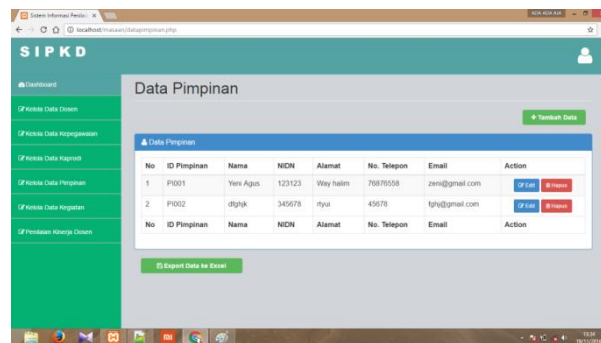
Sistem Informasi Penilai ×

localhost/masaan/datapimpinan.php

SIPKD

Dashboard

Kelola Data Dosen

Kelola Data Kepegawaian

Kelola Data Kaprodi

Kelola Data Pimpinan

Kelola Data Kegiatan

Penilaian Kinerja Dosen

Data Pimpinan

+ Tambah Data

Data Pimpinan

| No | ID Pimpinan | Nama | NIDN | Alamat | No. Telepon | Email | Action |
|---|---|---|---|---|---|---|---|
| 1 | PI001 | Yeni Agus | 123123 | Way halim | 76876558 | zeni@gmail.com | Edit Hapus |
| 2 | PI002 | dfghjk | 345678 | rtyui | 45678 | fghj@gmail.com | Edit Hapus |
| No | ID Pimpinan | Nama | NIDN | Alamat | No. Telepon | Email | Action |

Export Data ke Excel

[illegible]